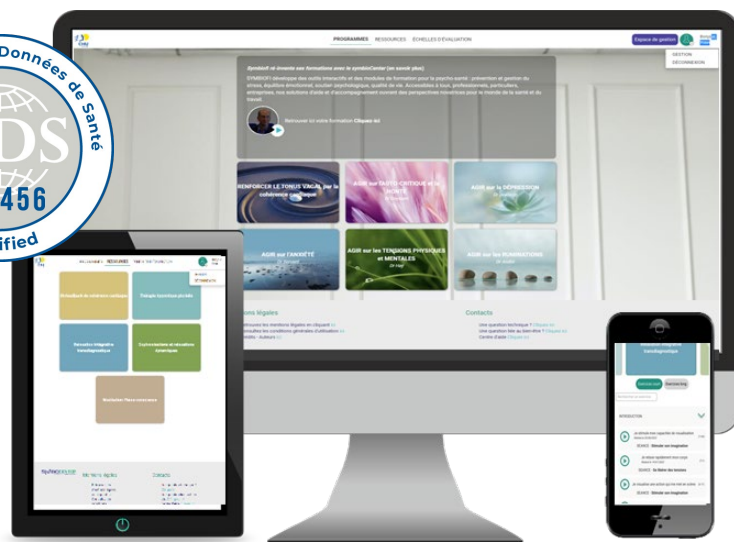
Données de Santé
DS
456
ified

PROGRAMMES RESSOURCES ÉCHELLES D'ÉVALUATION
Espace de gestion
GESTION
DÉCONNEXION

SymbioFi vi évenie ses formations avec le symbioCenter (et aussi plus)
SYMBIOFI développe des outils interactifs et des modules de formation pour la psycho-santé : prévention et gestion du stress, équilibre émotionnel, soutien psychologique, qualité de vie. Accessibles à tous, professionnels, particuliers, entreprises. Nos solutions d'aide et d'accompagnement ouvrent des perspectives novatrices pour le monde de la santé et du travail.

Retrouver ici votre formation Cliquez ici

RENFORCER LE TONUS VAGAL par la cohérence cardiaque
AGIR sur l'AUTO-CRITIQUE et la HONTE
AGIR sur la DÉPRESSION
AGIR sur l'ANXIÉTÉ
AGIR sur les TENSIONS PHYSIQUES et MENTALES
AGIR sur les RUMINATIONS

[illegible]ons légales
Contacts
Une question technique ? Cliquez ici
Une question liée au Bien-être ? Cliquez ici
Centre d'aide Cliquez ici

PROGRAMMES RESSOURCES ÉCHELLES D'ÉVALUATION
Biofeedback de cohérence cardiaque
Training thérapeutique
Relaxation intégrative
Visualisation
Méditation Pleine conscience
symbiocenter
Mentions légales
Contacts

INTRODUCTION
SÉANCE
SÉANCE
SÉANCE